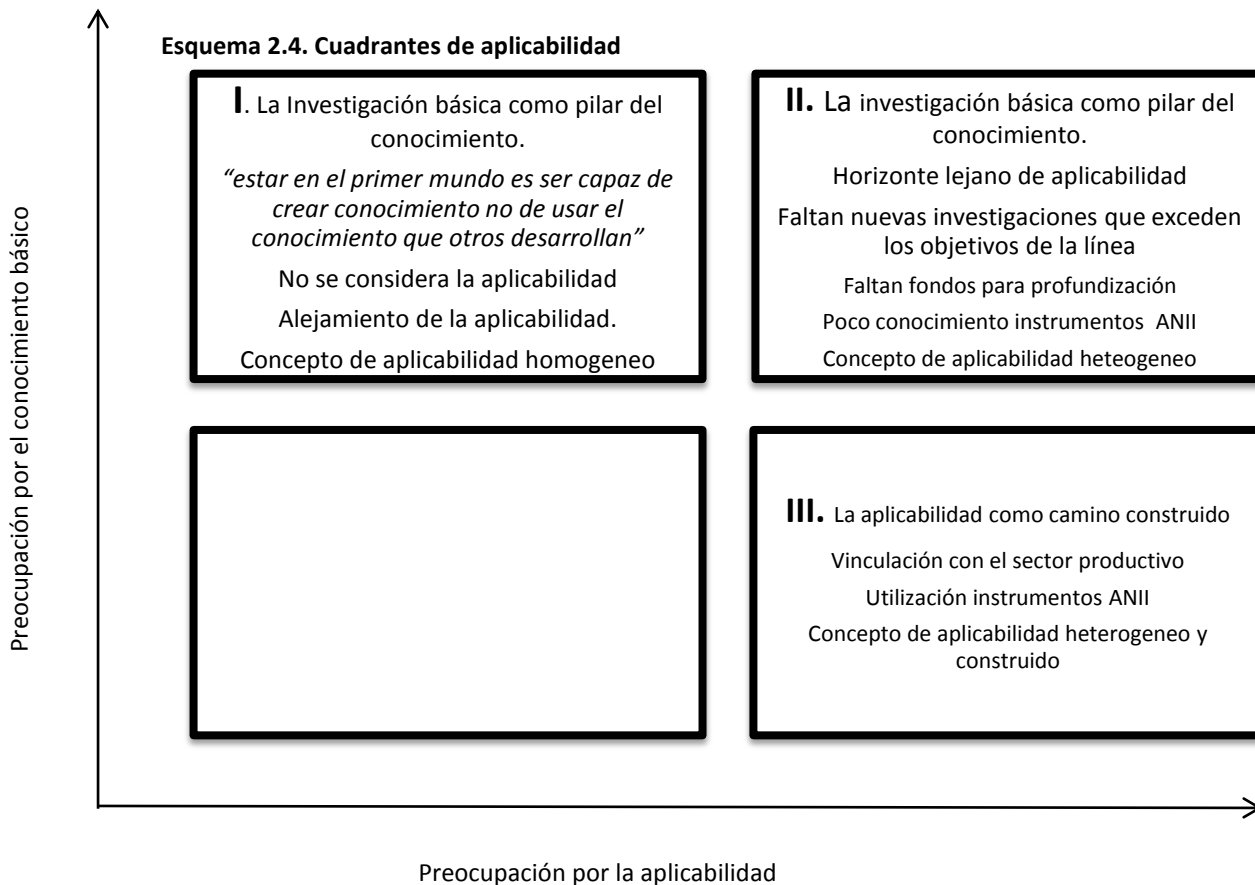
Esquema 2.4. Cuadrantes de aplicabilidad

Preocupación por el conocimiento básico

I. La Investigación básica como pilar del conocimiento.

*"estar en el primer mundo es ser capaz de crear conocimiento no de usar el conocimiento que otros desarrollan"*

No se considera la aplicabilidad

Alejamiento de la aplicabilidad.

Concepto de aplicabilidad homogeneo

II. La investigación básica como pilar del conocimiento.

Horizonte lejano de aplicabilidad

Faltan nuevas investigaciones que exceden los objetivos de la línea

Faltan fondos para profundización

Poco conocimiento instrumentos ANII

Concepto de aplicabilidad heteogeneo

III. La aplicabilidad como camino construido

Vinculación con el sector productivo

Utilización instrumentos ANII

Concepto de aplicabilidad heterogeneo y construido

Preocupación por la aplicabilidad